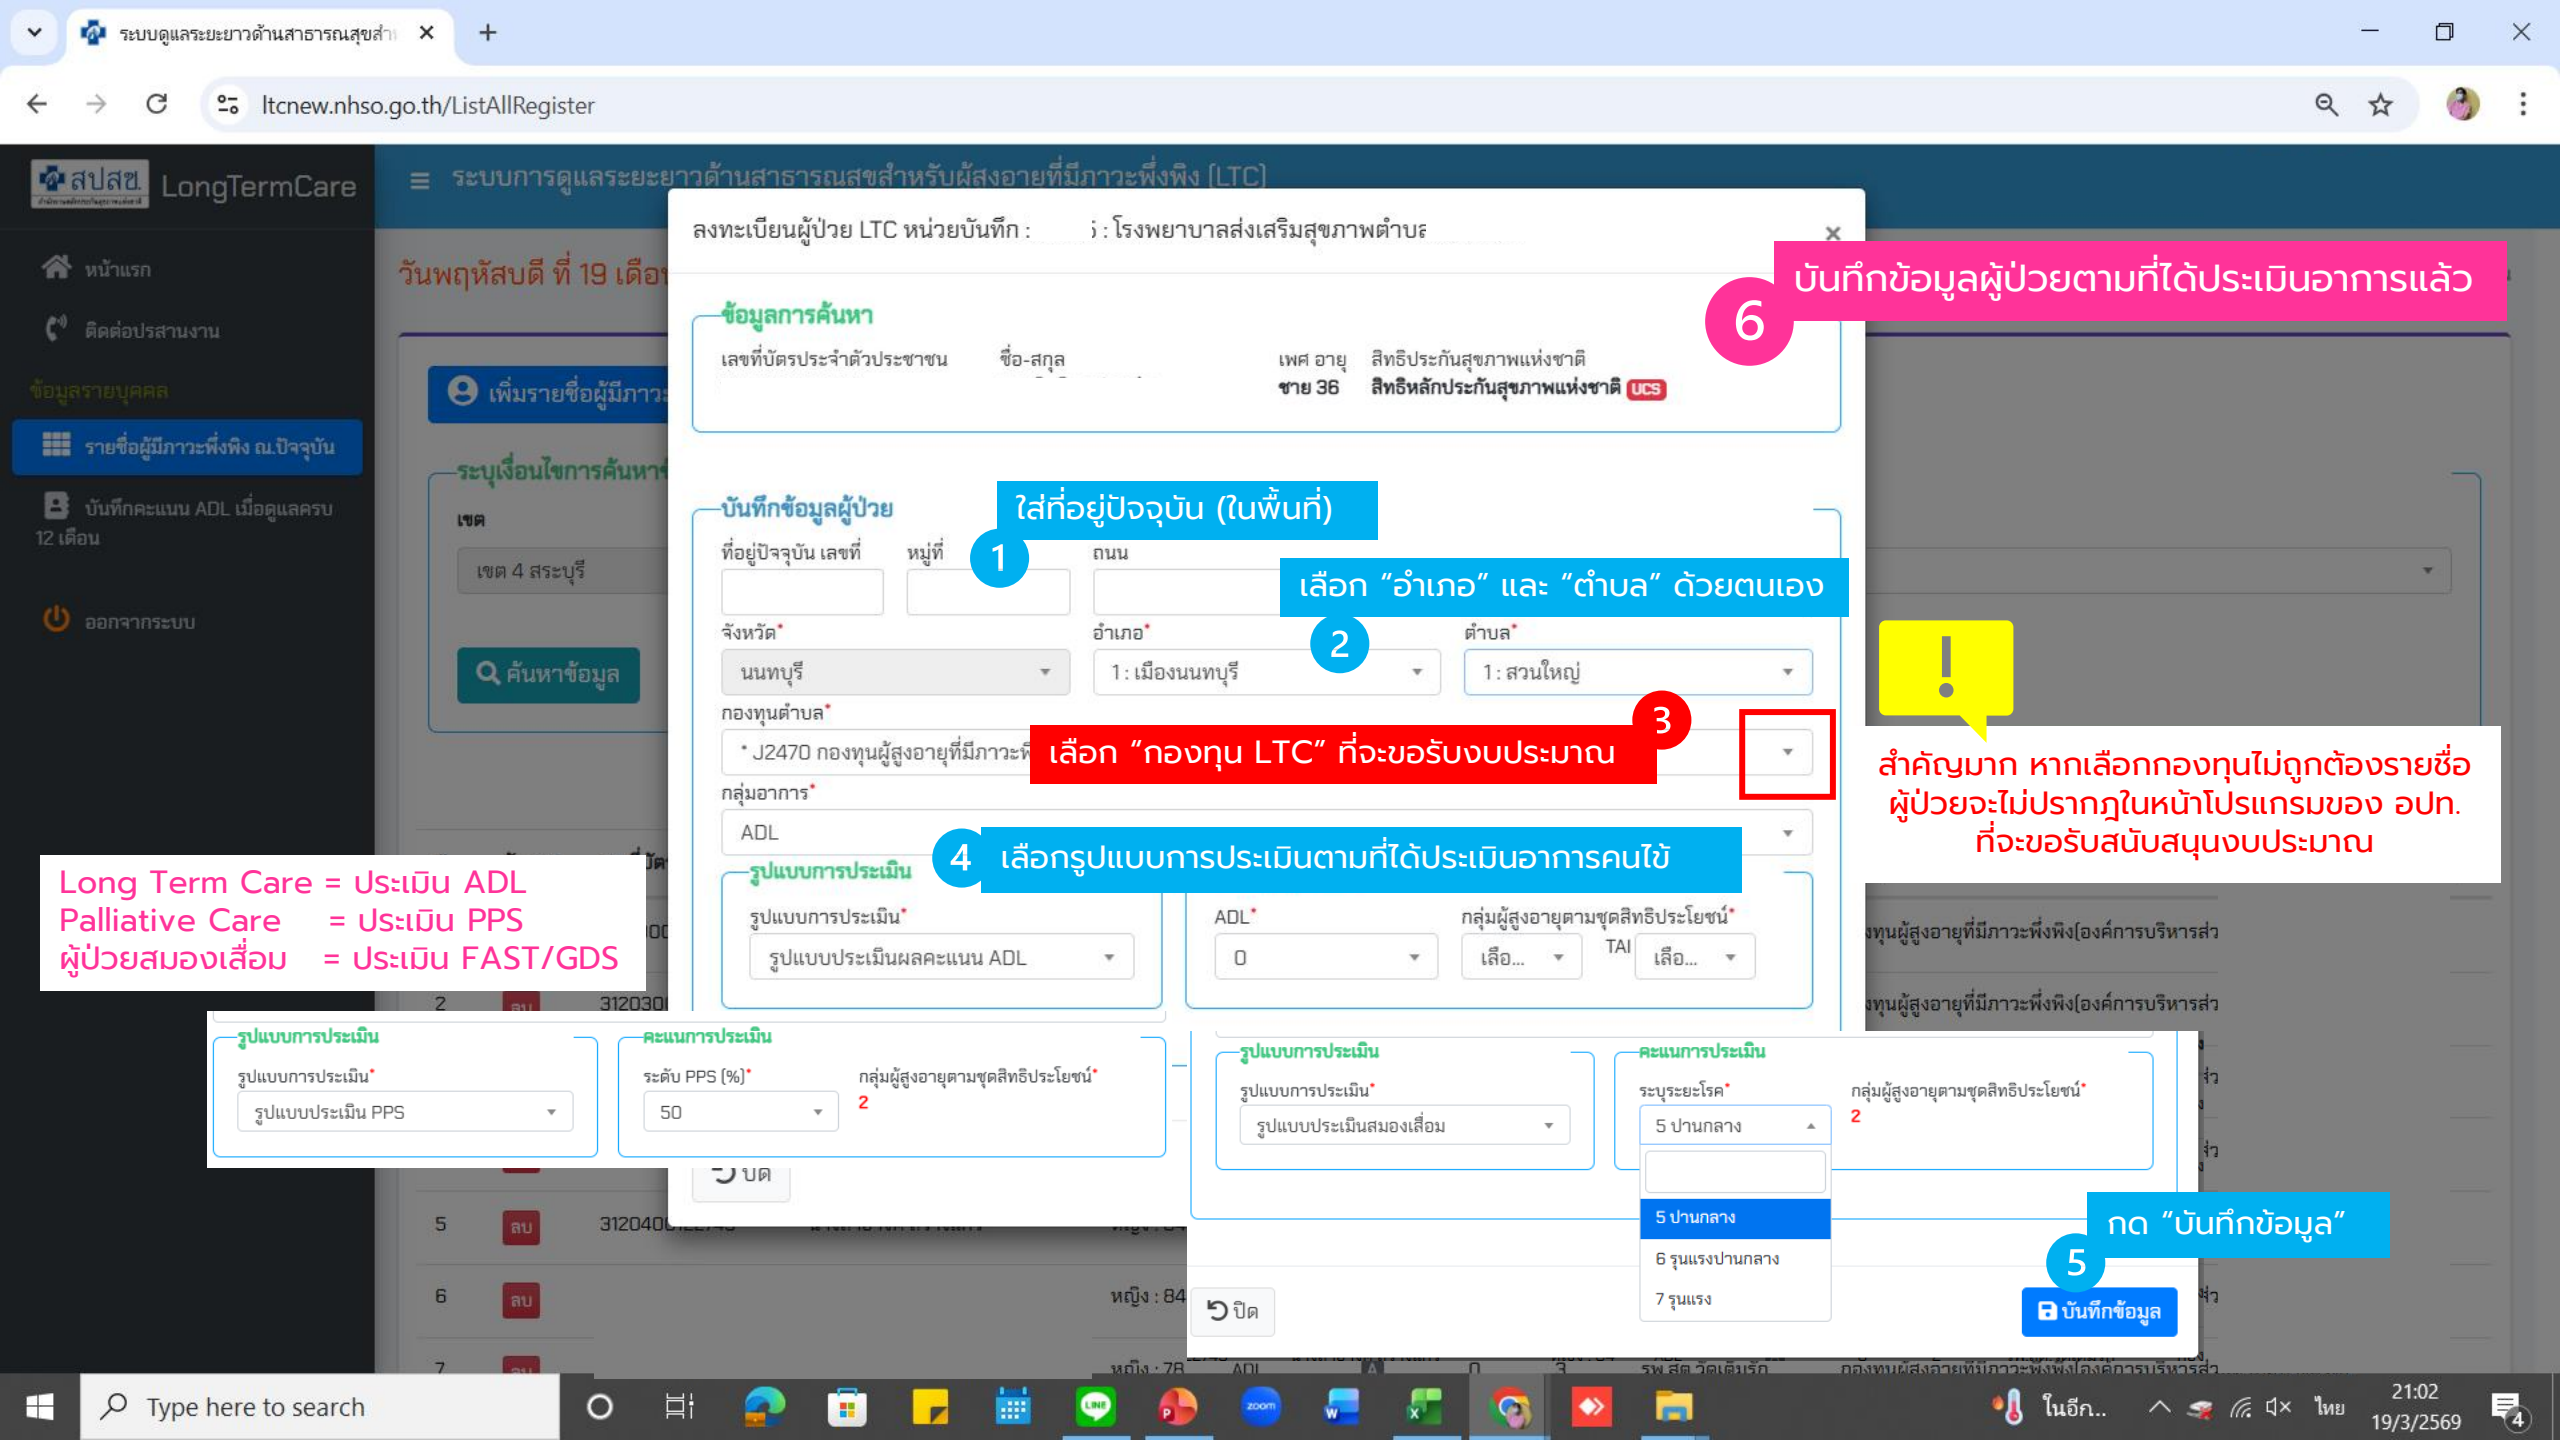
ระบบดูแลระยะยาวด้านสาธารณสุขสำ ×

ltcnew.nhso.go.th/ListAllRegister

สปสช. LongTermCare

ระบบการดูแลระยะยาวด้านสาธารณสุขสำหรับผู้สูงอายุที่มีภาวะพึ่งพิง (LTC)

หน้าแรก
ติดต่อประสานงาน
ข้อมูลรายบุคคล
รายชื่อผู้มีภาวะพึ่งพิง ณ ปัจจุบัน
บันทึกคะแนน ADL เมื่อดูแลครบ 12 เดือน
ออกจากระบบ

วันพฤหัสบดี ที่ 19 เดือน

เพิ่มรายชื่อผู้มีภาวะ

ระบุเงื่อนไขการค้นหา
เขต
เขต 4 สระบุรี
ค้นหาข้อมูล

ลงทะเบียนผู้ป่วย LTC หน่วยบันทึก : : โรงพยาบาลส่งเสริมสุขภาพตำบล

×

บันทึกข้อมูลผู้ป่วยตามที่ได้ประเมินอาการแล้ว
6

ข้อมูลการค้นหา
เลขที่บัตรประจำตัวประชาชน ชื่อ-สกุล เพศ อายุ สิทธิประกันสุขภาพแห่งชาติ
ชาย 36 สิทธิหลักประกันสุขภาพแห่งชาติ UCS

บันทึกข้อมูลผู้ป่วย
ใส่ที่อยู่ปัจจุบัน (ในพื้นที่)
1
ที่อยู่ปัจจุบัน เลขที่ หมู่ที่ ถนน
เลือก "อำเภอ" และ "ตำบล" ด้วยตนเอง
2
จังหวัด* อำเภอ* ตำบล*
นนทบุรี 1 : เมืองนนทบุรี 1 : สวนใหญ่
กองทุนตำบล*
J2470 กองทุนผู้สูงอายุที่มีภาวะพึ่ง
เลือก "กองทุน LTC" ที่จะขอรับงบประมาณ
3
!
สำคัญมาก หากเลือกกองทุนไม่ถูกต้องรายชื่อผู้ป่วยจะไม่ปรากฏในหน้าโปรแกรมของ อปท. ที่จะขอรับสนับสนุนงบประมาณ
กลุ่มอาการ*
ADL
4
เลือกรูปแบบการประเมินตามที่ได้ประเมินอาการคนไข้
รูปแบบการประเมิน
รูปแบบการประเมิน*
รูปแบบประเมินผลคะแนน ADL
ADL* กลุ่มผู้สูงอายุตามชุดสิทธิประโยชน์*
0 เลือ... TAI เลือ...

Long Term Care = ประเมิน ADL
Palliative Care = ประเมิน PPS
ผู้ป่วยสมองเสื่อม = ประเมิน FAST/GDS

รูปแบบการประเมิน
รูปแบบการประเมิน*
รูปแบบประเมิน PPS
คะแนนการประเมิน
ระดับ PPS (%)*
50
กลุ่มผู้สูงอายุตามชุดสิทธิประโยชน์*
2

รูปแบบการประเมิน
รูปแบบการประเมิน*
รูปแบบประเมินสมองเสื่อม
คะแนนการประเมิน
ระบุระยะโรค*
5 ปานกลาง
กลุ่มผู้สูงอายุตามชุดสิทธิประโยชน์*
2
5 ปานกลาง
6 รุนแรงปานกลาง
7 รุนแรง

กด "บันทึกข้อมูล"
5
ปิด
บันทึกข้อมูล
ปิด

ทุนผู้สูงอายุที่มีภาวะพึ่งพิง(องค์การบริหารส่ว
ทุนผู้สูงอายุที่มีภาวะพึ่งพิง(องค์การบริหารส่ว
2 ลบ 312030
5 ลบ 312040
6 ลบ หญิง : 84
7 ลบ หญิง : 78

Type here to search
ในอีก...
ไทย
21:02
19/3/2569